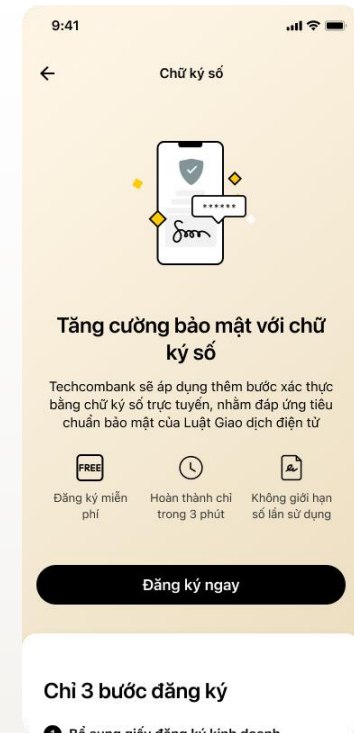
9:41

Chữ ký số

******

Tăng cường bảo mật với chữ ký số

Techcombank sẽ áp dụng thêm bước xác thực bằng chữ ký số trực tuyến, nhằm đáp ứng tiêu chuẩn bảo mật của Luật Giao dịch điện tử

FREE
Đăng ký miễn phí

Hoàn thành chỉ trong 3 phút

Không giới hạn số lần sử dụng

Đăng ký ngay

Chỉ 3 bước đăng ký

1 Bổ sung giấy đăng ký kinh doanh